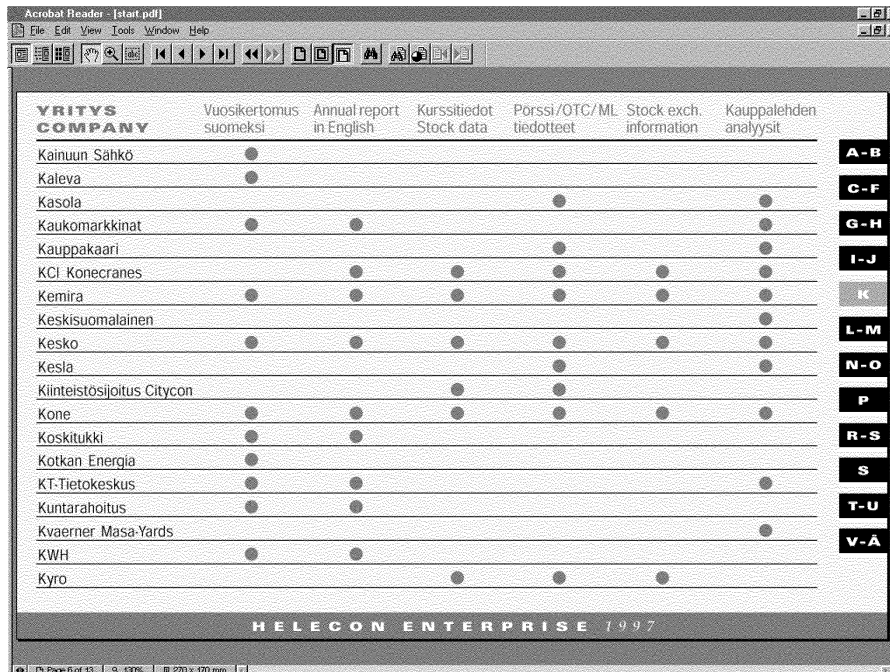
Acrobat Reader - [start.pdf]
File Edit View Tools Window Help

| YRITYS COMPANY | Vuosikertomus suomeksi | Annual report in English | Kurssitiedot Stock data | Pörssi/OTC/ML tiedotteet | Stock exch. information | Kauppalehden analyysit |
|---|---|---|---|---|---|---|
| Kainuun Sähkö | ● | | | | | |
| Kaleva | ● | | | | | |
| Kasola | | | | ● | | ● |
| Kaukomarkkinat | ● | ● | | | | ● |
| Kauppakaari | | | | ● | | ● |
| KCI Konecranes | | ● | ● | ● | ● | ● |
| Kemira | ● | ● | ● | ● | ● | ● |
| Keskisuomalainen | | | | | | ● |
| Kesko | ● | ● | ● | ● | ● | ● |
| Kesla | | | | ● | | ● |
| Kiinteistösijoitus Citycon | | | ● | ● | | |
| Kone | ● | ● | ● | ● | ● | ● |
| Koskitukki | ● | ● | | | | |
| Kotkan Energia | ● | | | | | |
| KT-Tietokeskus | ● | ● | | | | ● |
| Kuntarahoitus | ● | ● | | | | |
| Kvaerner Masa-Yards | | | | | | ● |
| KWH | ● | ● | | | | |
| Kyro | | | ● | ● | ● | |

A-B
C-F
G-H
I-J
K
L-M
N-O
P
R-S
S
T-U
V-Ä

HELECON ENTERPRISE 1997

Page 6 of 13 | 130% | 270 x 170 mm